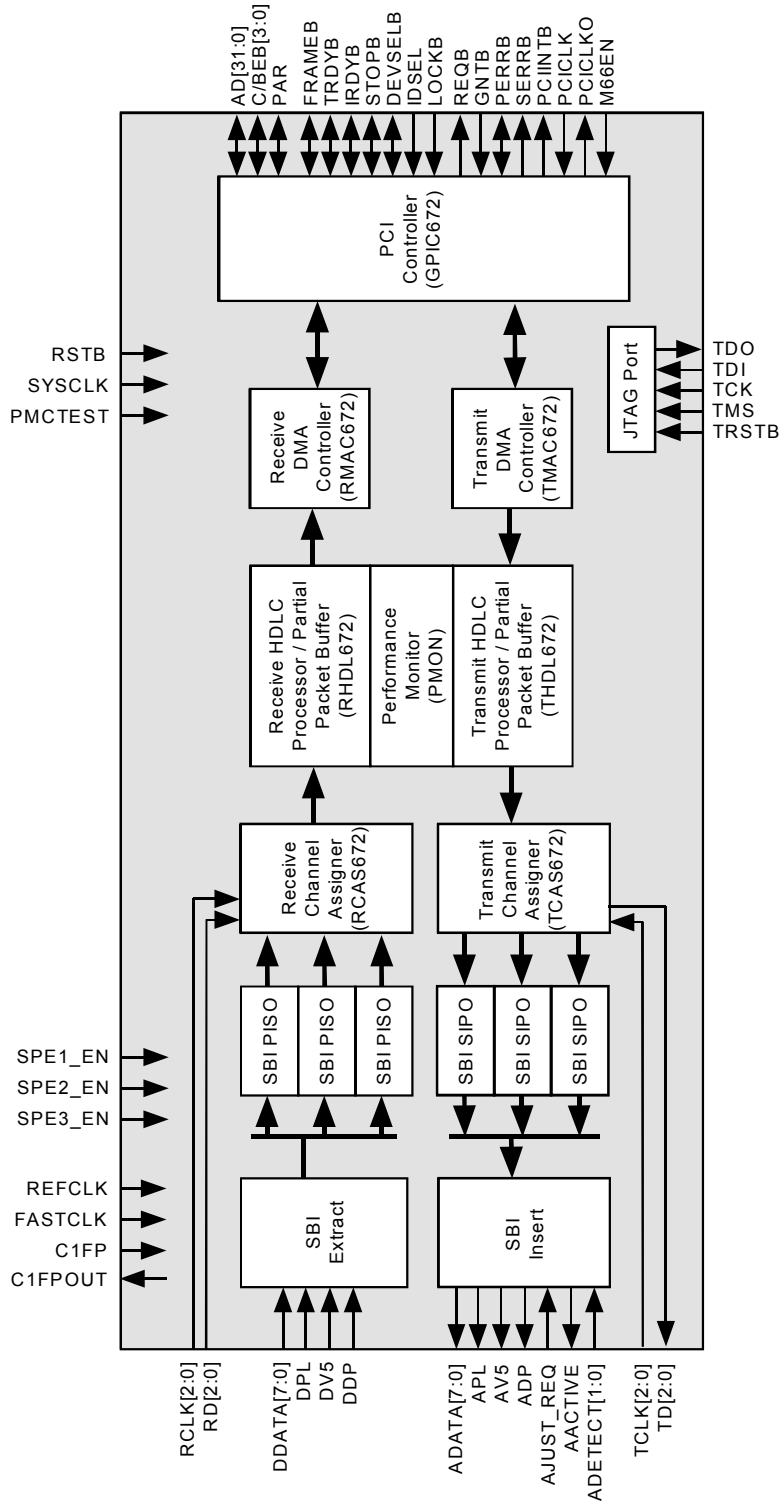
AD[31:0]
C/BEB[3:0]
PAR
FRAMEB
TRDYB
IRDYB
STOPB
DEVSELB
IDSEL
LOCKB
REQB
GNTB
PERRB
SERRB
PCIINTB
PCICLK
PCICLKO
M66EN

PCI Controller (GPIC672)

RSTB
SYSCLK
PMCTEST

JTAG Port
TDO
TDI
TCK
TMS
TRSTB

Receive DMA Controller (RMAC672)

Transmit DMA Controller (TMAC672)

Receive HDLC Processor / Partial Packet Buffer (RHDL672)

Performance Monitor (PMON)

Transmit HDLC Processor / Partial Packet Buffer (THDL672)

Receive Channel Assigner (RCAS672)

Transmit Channel Assigner (TCAS672)

SBI PISO
SBI PISO
SBI PISO

SBI SIPO
SBI SIPO
SBI SIPO

SPE1_EN
SPE2_EN
SPE3_EN

REFCLK
FASTCLK
C1FP
C1FPOUT

SBI Extract

SBI Insert

RCLK[2:0]
RD[2:0]
DDATA[7:0]
DPL
DV5
DDP
ADATA[7:0]
APL
AV5
ADP
AJUST_REQ
AACTIVE
ADETECT[1:0]
TCLK[2:0]
TD[2:0]